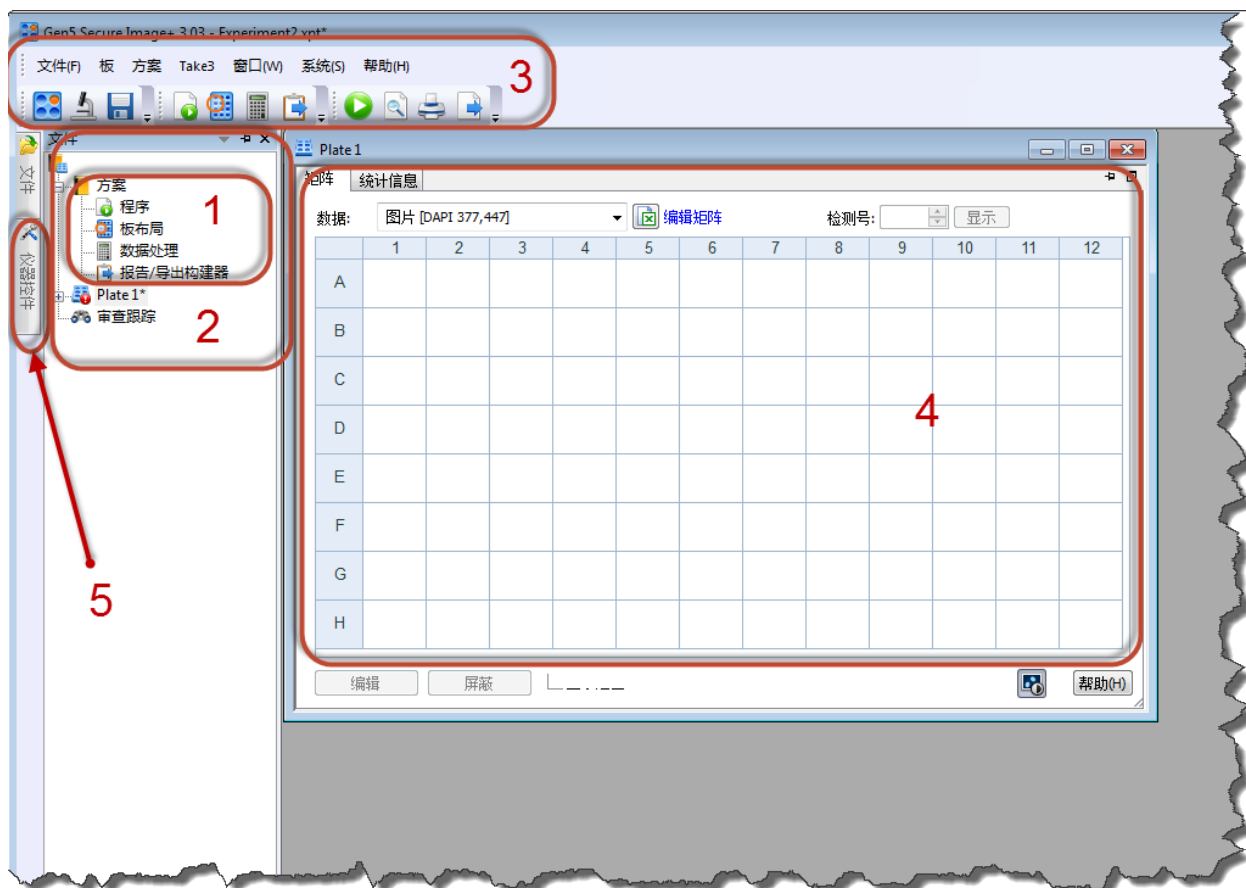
Gen5 Secure Image+ 3.03 - Experiment2.xpt*

文件(F) 板 方案 Take3 窗口(W) 系统(S) 帮助(H)

3

文件

文件

仪器控件

方案
程序
板布局
数据处理
报告/导出构建器

1

Plate 1*
审查跟踪

2

5

Plate 1

矩阵 统计信息

数据: 图片 [DAPI 377,447] 编辑矩阵 检测号: 显示

|   | 1 | 2 | 3 | 4 | 5 | 6 | 7 | 8 | 9 | 10 | 11 | 12 |
|---|---|---|---|---|---|---|---|---|---|---|---|---|
| A | | | | | | | | | | | | |
| B | | | | | | | | | | | | |
| C | | | | | | | | | | | | |
| D | | | | | | | | | | | | |
| E | | | | | | | | | | | | |
| F | | | | | | | | | | | | |
| G | | | | | | | | | | | | |
| H | | | | | | | | | | | | |

4

编辑 屏蔽 帮助(H)